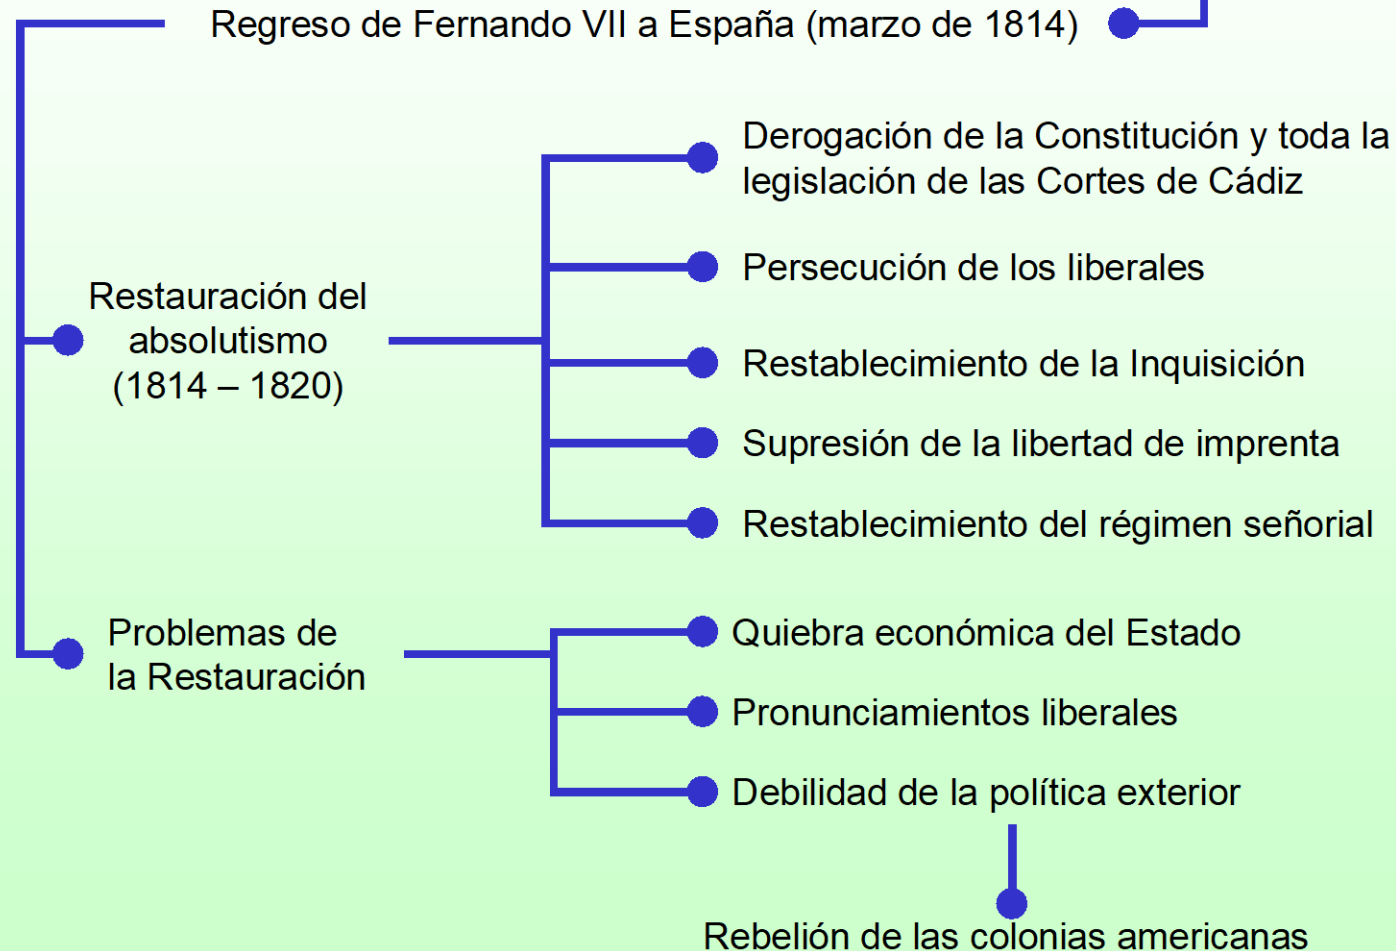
Regreso de Fernando VII a España (marzo de 1814)

Restauración del absolutismo (1814 – 1820)

Derogación de la Constitución y toda la legislación de las Cortes de Cádiz

Persecución de los liberales

Restablecimiento de la Inquisición

Supresión de la libertad de imprenta

Restablecimiento del régimen señorial

Problemas de la Restauración

Quiebra económica del Estado

Pronunciamientos liberales

Debilidad de la política exterior

Rebelión de las colonias americanas